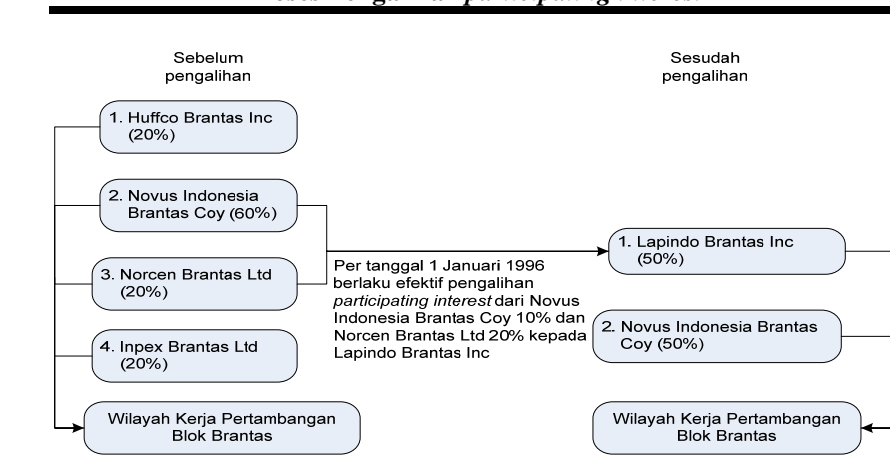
Sebelum pengalihan

1. Huffco Brantas Inc (20%)

2. Novus Indonesia Brantas Coy (60%)

3. Norcen Brantas Ltd (20%)

4. Inpex Brantas Ltd (20%)

Wilayah Kerja Pertambangan Blok Brantas

Per tanggal 1 Januari 1996 berlaku efektif pengalihan *participating interest* dari Novus Indonesia Brantas Coy 10% dan Norcen Brantas Ltd 20% kepada Lapindo Brantas Inc

Sesudah pengalihan

1. Lapindo Brantas Inc (50%)

2. Novus Indonesia Brantas Coy (50%)

Wilayah Kerja Pertambangan Blok Brantas